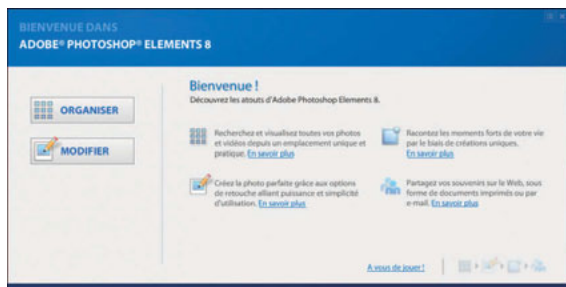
BIENVENUE DANS
ADOBE® PHOTOSHOP® ELEMENTS 8

ORGANISER

MODIFIER

Bienvenue !
Découvrez les atouts d'Adobe Photoshop Elements 8.

Recherchez et visualisez toutes vos photos et vidéos depuis un emplacement unique et pratique. En savoir plus

Racontez les moments forts de votre vie par le biais de créations uniques. En savoir plus

Créez la photo parfaite grâce aux options de retouche alliant puissance et simplicité d'utilisation. En savoir plus

Partagez vos souvenirs sur le Web, sous forme de documents imprimés ou par e-mail. En savoir plus

A vous de jouer !